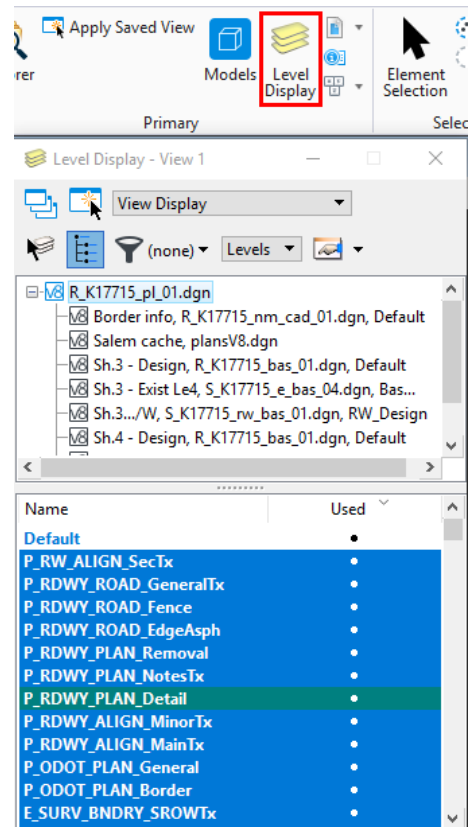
Apply Saved View

rer

Models

Level Display

Element Selection

Primary

Selec

Level Display - View 1

View Display

(none)

Levels

R_K17715_pl_01.dgn

Border info, R_K17715_nm_cad_01.dgn, Default

Salem cache, plansV8.dgn

Sh.3 - Design, R_K17715_bas_01.dgn, Default

Sh.3 - Exist Le4, S_K17715_e_bas_04.dgn, Bas...

Sh.3.../W, S_K17715_rw_bas_01.dgn, RW_Design

Sh.4 - Design, R_K17715_bas_01.dgn, Default

| Name | Used |
|---|---|
| Default | • |
| P_RW_ALIGN_SecTx | • |
| P_RDWY_ROAD_GeneralTx | • |
| P_RDWY_ROAD_Fence | • |
| P_RDWY_ROAD_EdgeAsph | • |
| P_RDWY_PLAN_Removal | • |
| P_RDWY_PLAN_NotesTx | • |
| P_RDWY_PLAN_Detail | • |
| P_RDWY_ALIGN_MinorTx | • |
| P_RDWY_ALIGN_MainTx | • |
| P_ODOT_PLAN_General | • |
| P_ODOT_PLAN_Border | • |
| E_SURV_BNDRY_SROWTx | • |